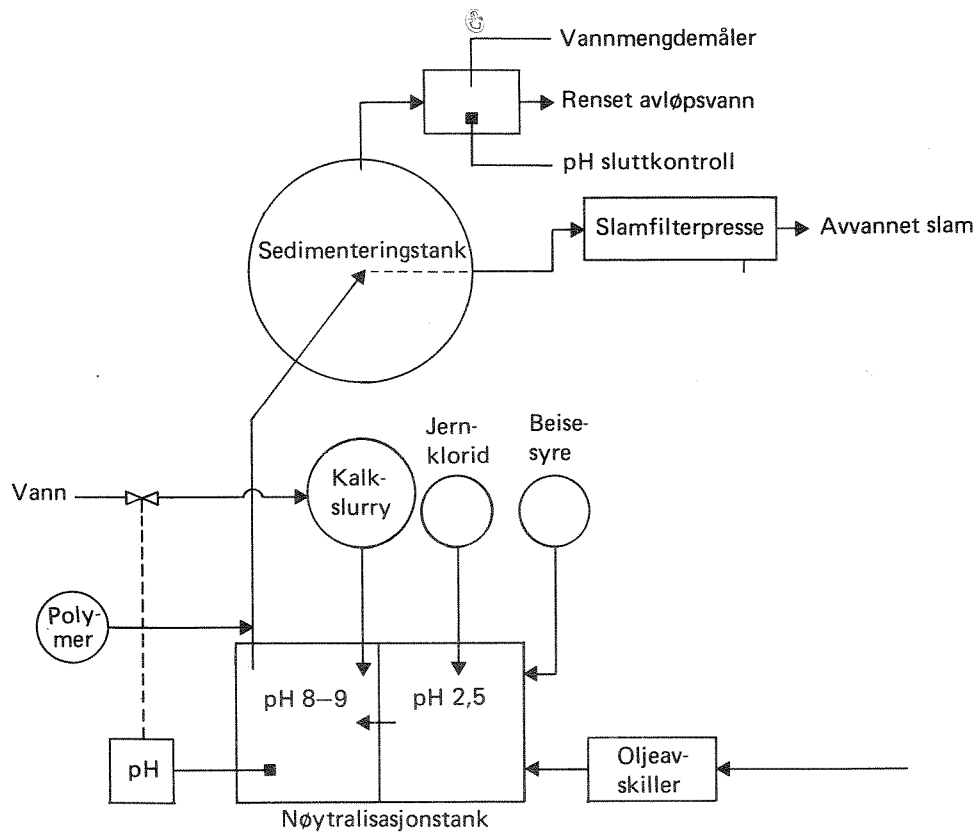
Vannmengdemåler

Renset avløpsvann

pH sluttkontroll

Sedimenteringstank

Slamfilterpresse

Avvannet slam

Jernklorid

Beisesyre

Vann

Kalkslurry

Polymer

pH 8—9

pH 2,5

pH

Oljeavskiller

Nøytralisasjonstank